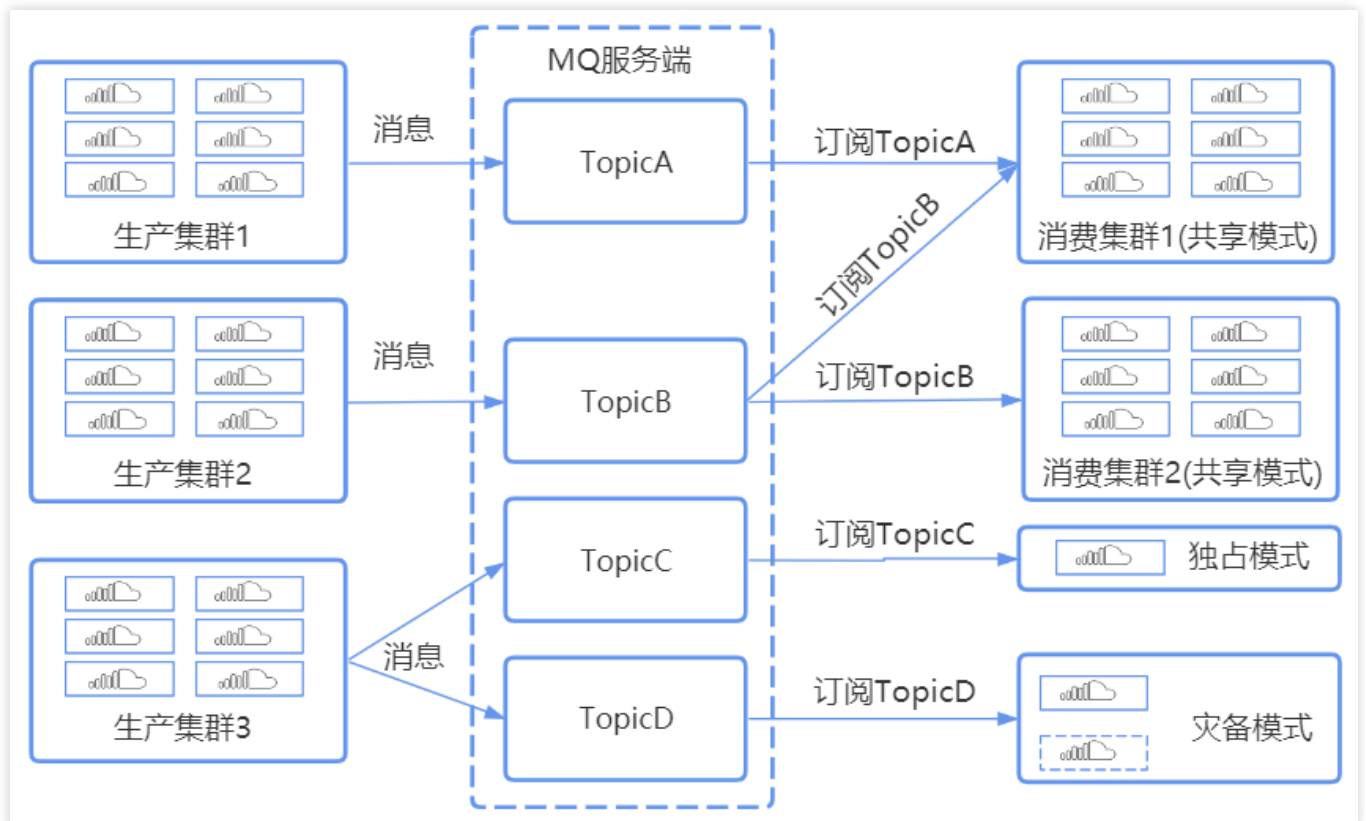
MQ服务端

生产集群1

消息

TopicA

订阅TopicA

消费集群1(共享模式)

订阅TopicB

生产集群2

消息

TopicB

订阅TopicB

消费集群2(共享模式)

TopicC

订阅TopicC

独占模式

生产集群3

消息

TopicD

订阅TopicD

灾备模式